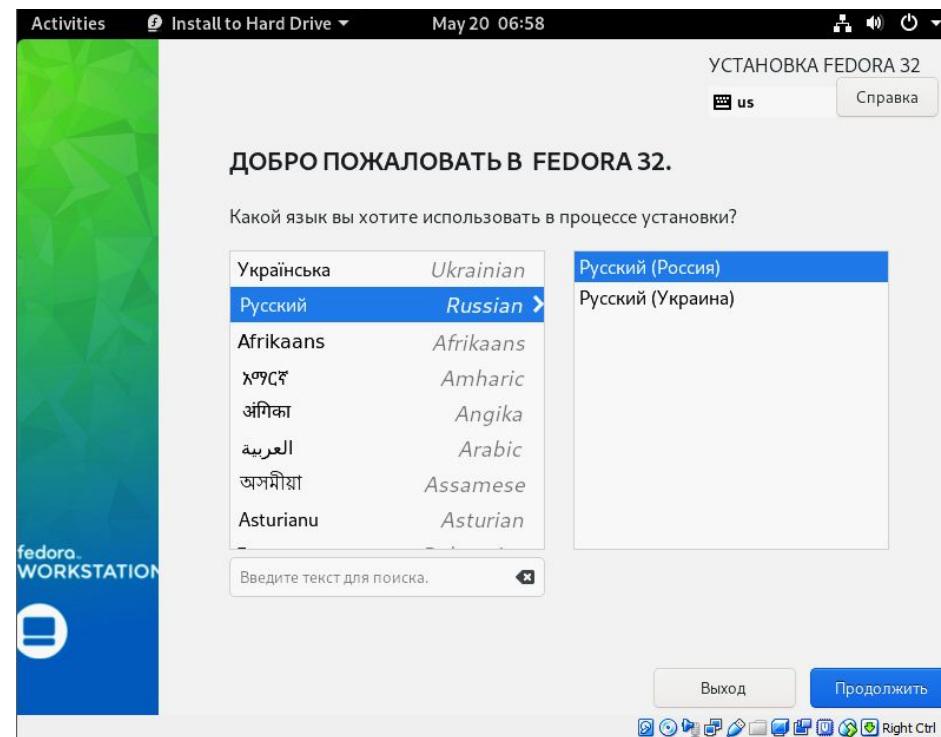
Activities Install to Hard Drive ▾ May 20 06:58

УСТАНОВКА FEDORA 32
us
Справка

ДОБРО ПОЖАЛОВАТЬ В FEDORA 32.

Какой язык вы хотите использовать в процессе установки?

| | |
|---|---|
| Українська | Ukrainian |
| Русский | Russian |
| Afrikaans | Afrikaans |
| አማርኛ | Amharic |
| अंगिका | Angika |
| العربية | Arabic |
| অসমীয়া | Assamese |
| Asturianu | Asturian |

Русский (Россия)
Русский (Украина)

Введите текст для поиска.

fedora
WORKSTATION

Выход
Продолжить

Right Ctrl